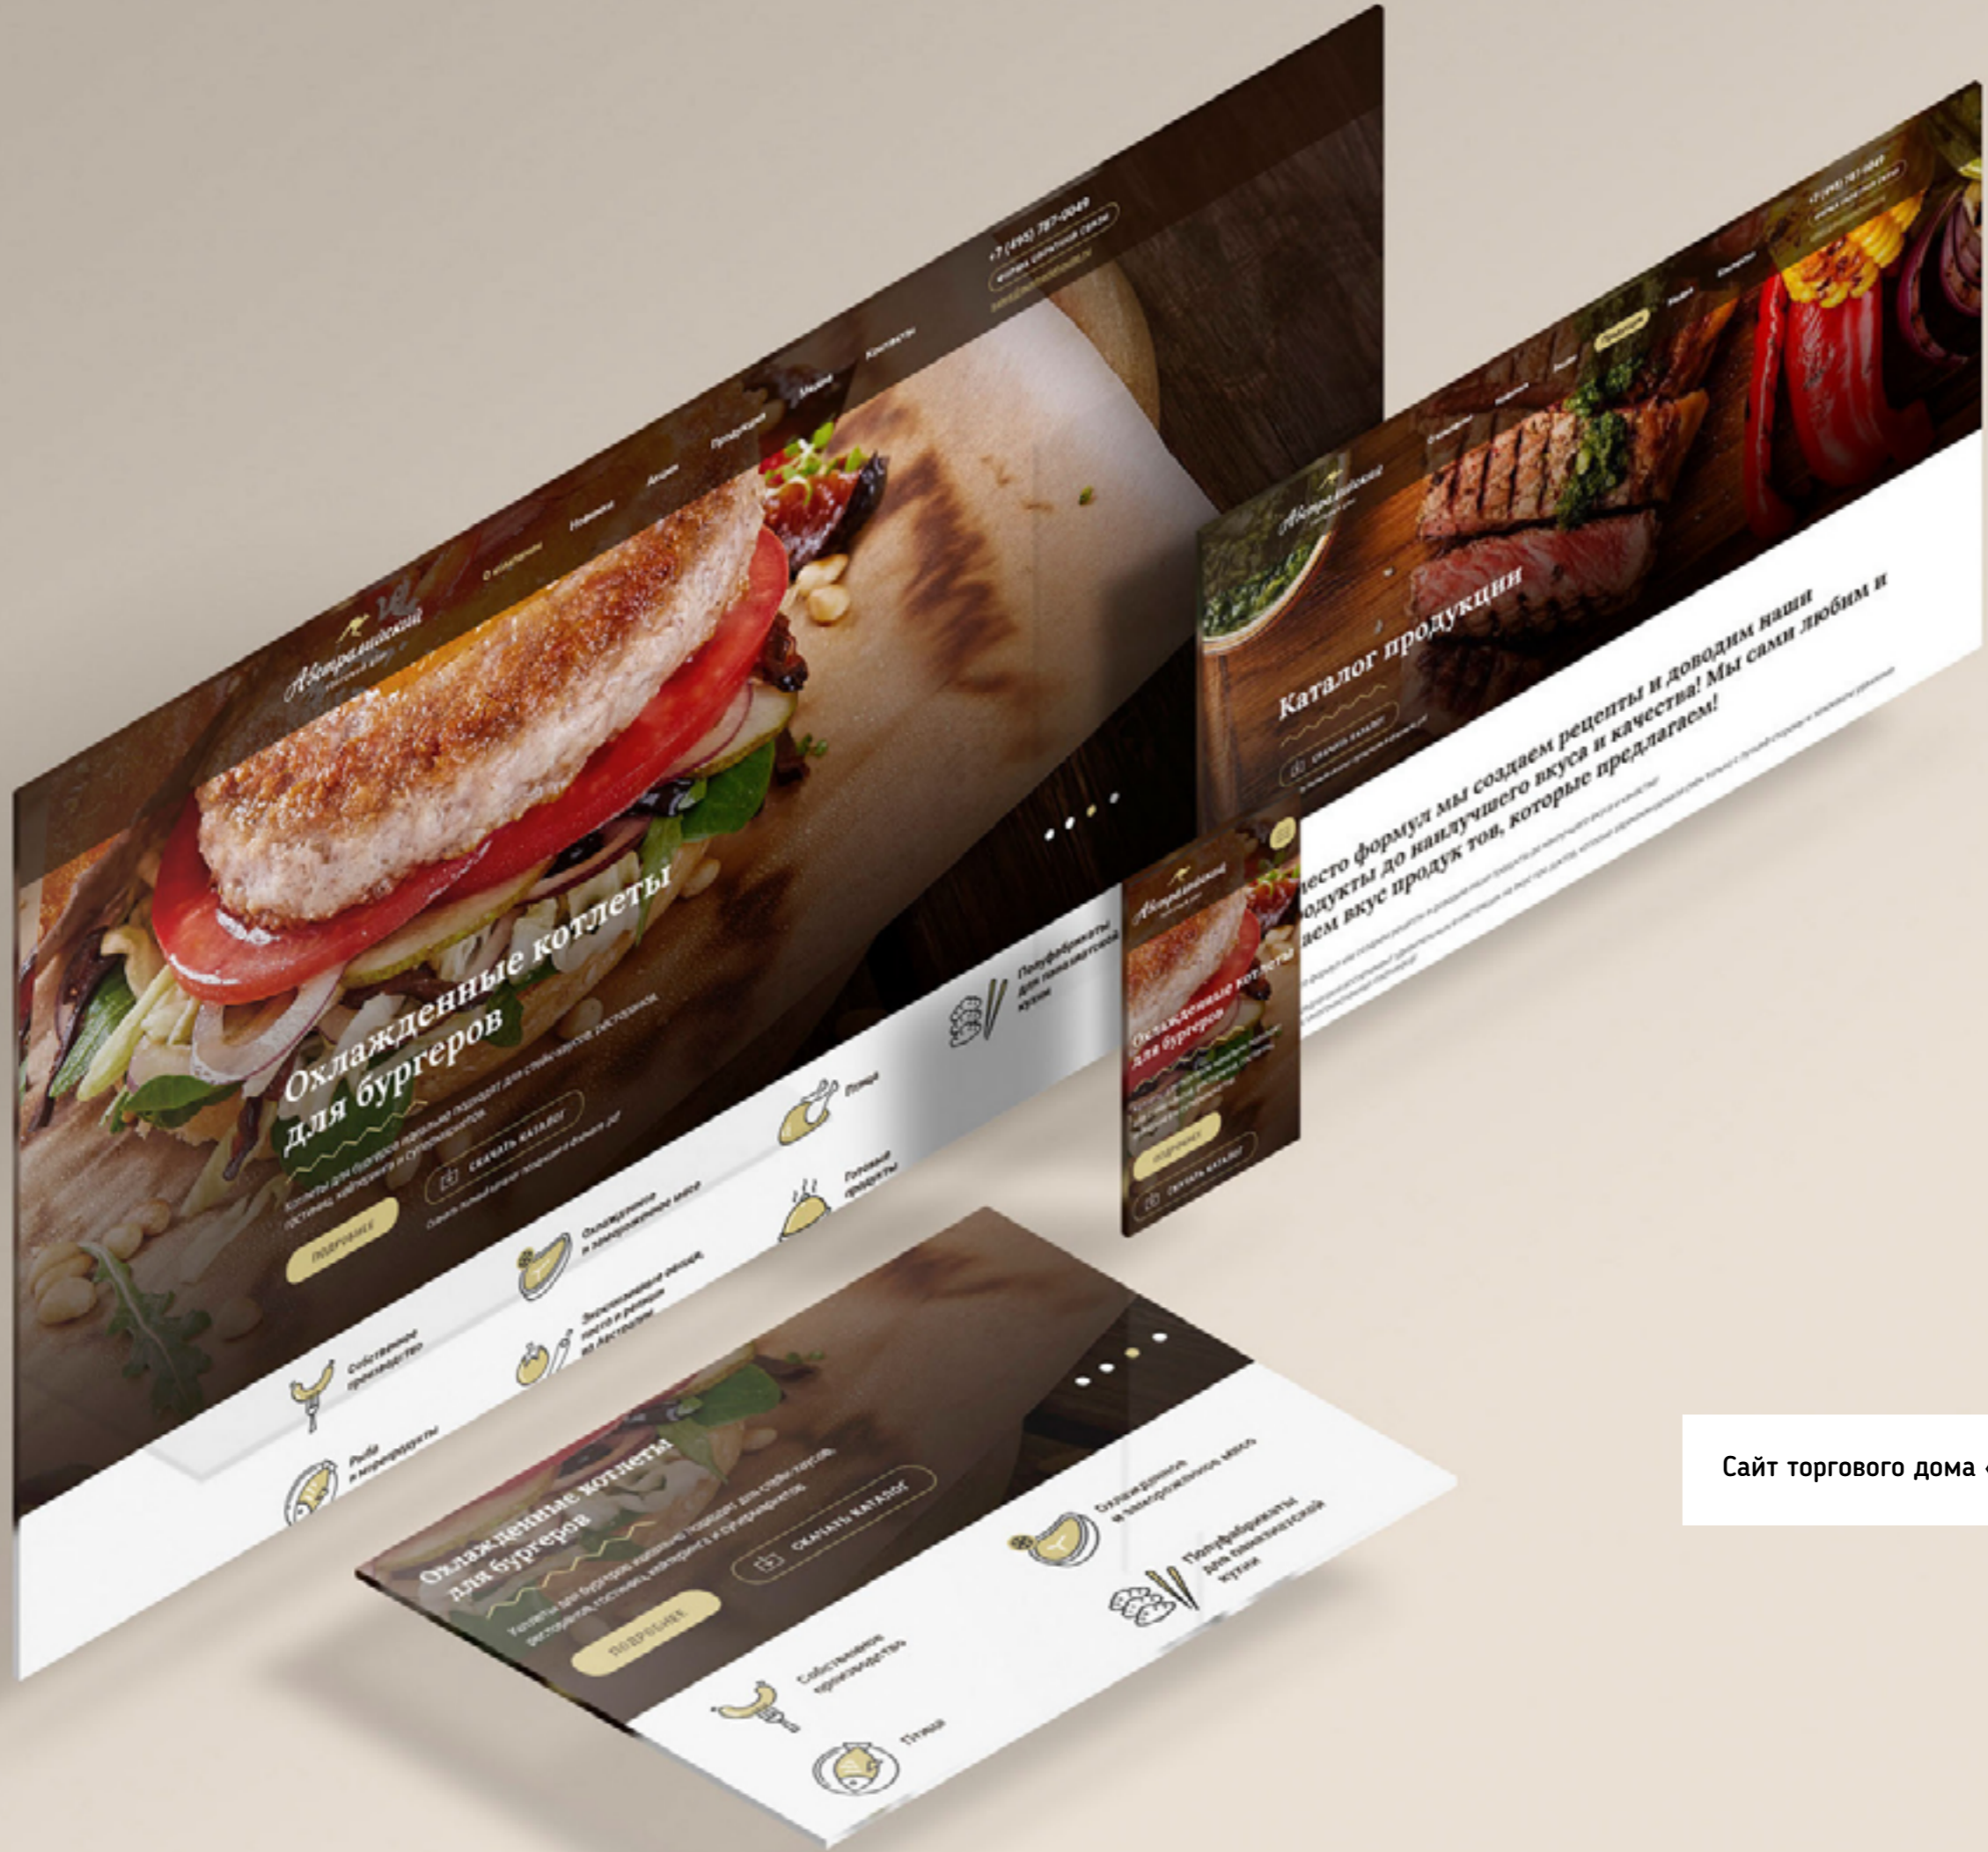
Австралийский

О компании
Новинки
Акции
Продукция
Медиа
Контакты

+7 (495) 787-0049
Заказать обратный звонок

Охлажденные котлеты для бургеров

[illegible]

ПОДРОБНЕЕ
СКАЧАТЬ КАТАЛОГ

Собственное производство
Рыба и морепродукты
Охлажденное и замороженное мясо
Экологически чистые овощи
Птица
Готовые продукты
Полуфабрикаты для паназиатской кухни

Австралийский

Каталог продукции

СКАЧАТЬ КАТАЛОГ

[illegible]есто формул мы создаем рецепты и доводим наши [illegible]одукты до наилучшего вкуса и качества! Мы сами любим и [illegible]ием вкус продук тов, которые предлагаем!

+7 (495) 787-0049

Австралийский

Охлажденные котлеты для бургеров

ПОДРОБНЕЕ
СКАЧАТЬ КАТАЛОГ

Охлажденные котлеты для бургеров

ПОДРОБНЕЕ
СКАЧАТЬ КАТАЛОГ

Собственное производство
Птица
Охлажденное и замороженное мясо
Полуфабрикаты для паназиатской кухни

Сайт торгового дома «